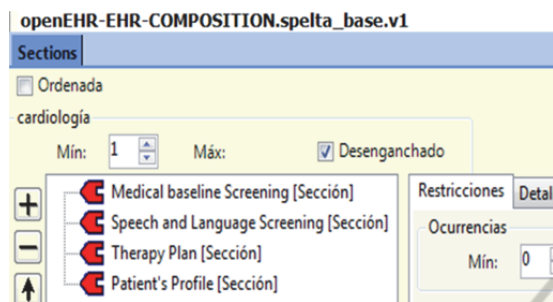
openEHR-EHR-COMPOSITION.spelta_base.v1

Sections

Ordenada

cardiología

Mín: 1 Máx: Desenganchado

+
−

Medical baseline Screening [Sección]
Speech and Language Screening [Sección]
Therapy Plan [Sección]
Patient's Profile [Sección]

Restricciones Detal

Ocurrencias

Mín: 0